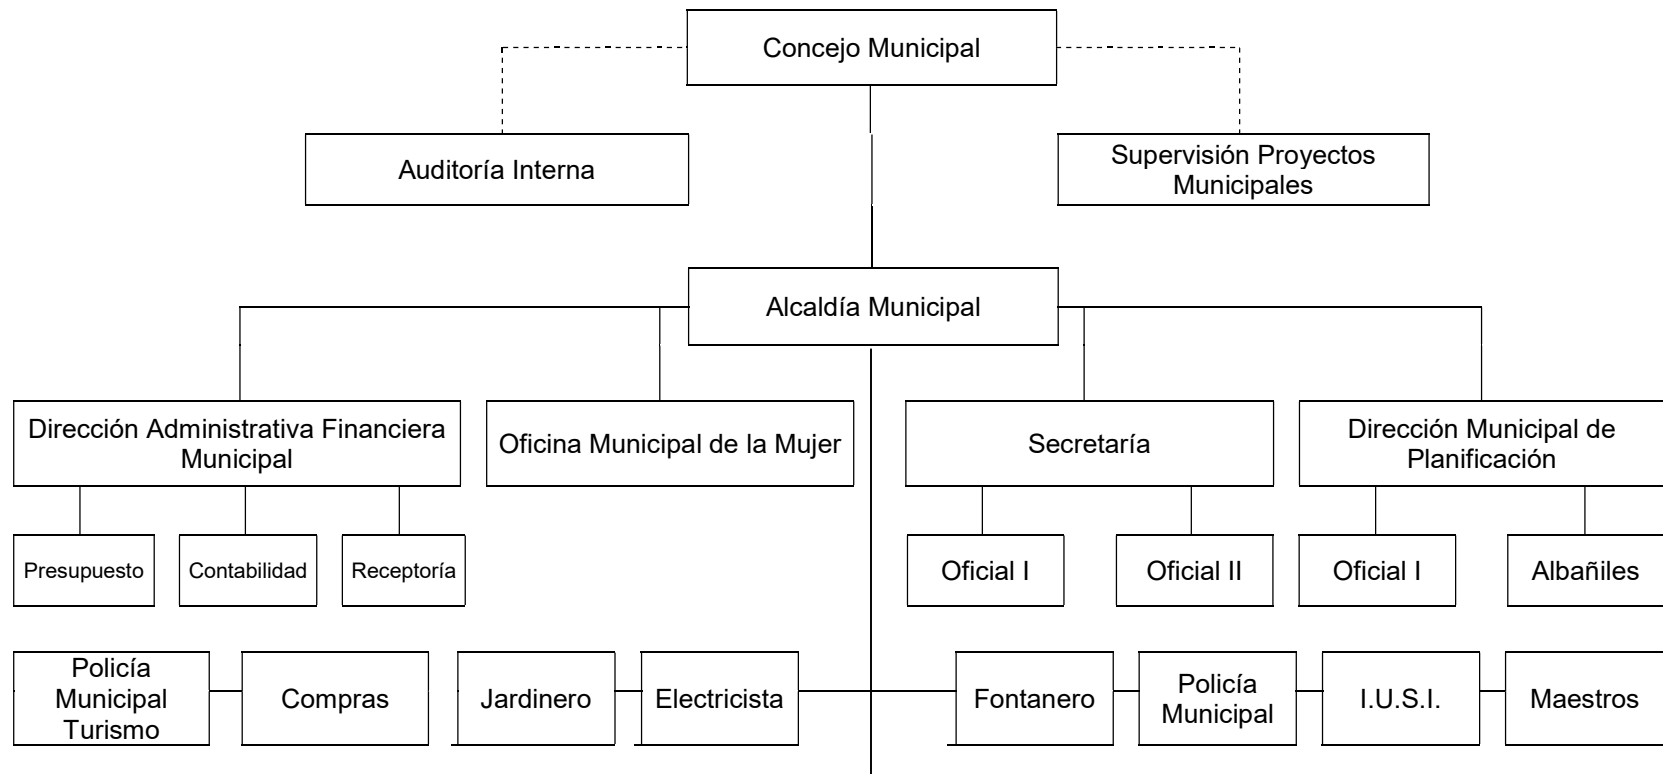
Concejo Municipal

Auditoría Interna

Supervisión Proyectos Municipales

Alcaldía Municipal

Dirección Administrativa Financiera Municipal

Oficina Municipal de la Mujer

Secretaría

Dirección Municipal de Planificación

Presupuesto

Contabilidad

Receptoría

Oficial I

Oficial II

Oficial I

Albañiles

Policía Municipal Turismo

Compras

Jardinero

Electricista

Fontanero

Policía Municipal

I.U.S.I.

Maestros